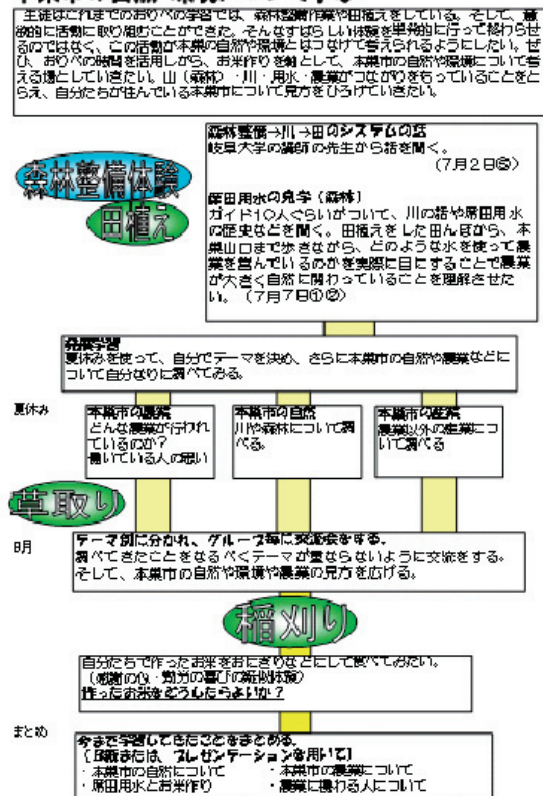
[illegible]

生徒はこれまでのおりべの学習では、森林整備作業や田植えをしている。そして、意欲的に活動に取り組むことができた。そんなすばらしい体験を単発的に行って終わらせるのではなく、この活動が本巣の自然や環境とつなげて考えられるようにしたい。ぜひ、おりべの時間を活用しながら、お米作りを軸として、本巣市の自然や環境について考える場としていきたい。山（森林）・川・用水・農業がつながりをもっていることをとらえ、自分たちが住んでいる本巣市について見方をひろげていきたい。

森林整備体験

田植え

森林整備→川→田のシステムの話
岐阜大学の講師の先生から話を聞く。
（7月2日㊏）

席田用水の見学（森林）
ガイド10人ぐらいがついて、川の話や席田用水の歴史などを聞く。田植えをした田んぼから、本巣山口まで歩きながら、どのような水を使って農業を営んでいるのかを実際に目にすることで農業が大きく自然に関わっていることを理解させたい。（7月7日①②）

発展学習
夏休みを使って、自分でテーマを決め、さらに本巣市の自然や農業などについて自分なりに調べてみる。

夏休み

本巣市の農業
どんな農業が行われているのか？
働いている人の思い

本巣市の自然
川や森林について調べる。

本巣市の産業
農業以外の産業について調べる

草取り

8月

テーマ別に分かれ、グループ毎に交流会をする。
調べてきたことをなるべくテーマが重ならないように交流をする。
そして、本巣市の自然や環境や農業の見方を広げる。

稲刈り

自分たちで作ったお米をおにぎりなどにして食べてみたい。
（感謝の心・勤労の喜びの実感体験）
作ったお米をどうしたらよいか？

まとめ

今まで学習してきたことをまとめる。
〔壁新聞または、プレゼンテーションを用いて〕
・本巣市の自然について
・席田用水とお米作り
・本巣市の農業について
・農業に携わる人について